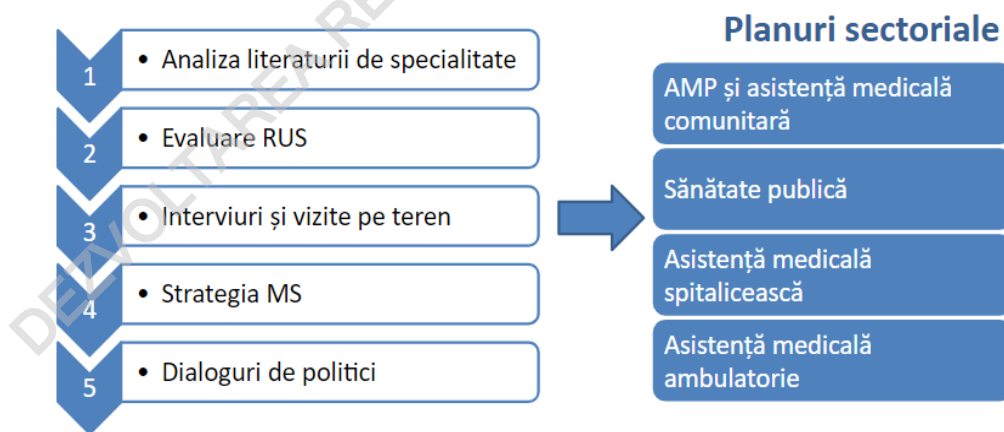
1
• Analiza literaturii de specialitate

2
• Evaluare RUS

3
• Interviuri și vizite pe teren

4
• Strategia MS

5
• Dialoguri de politici

Planuri sectoriale

AMP și asistență medicală comunitară

Sănătate publică

Asistență medicală spitalicească

Asistență medicală ambulatorie

DEZVOLTAREA RE